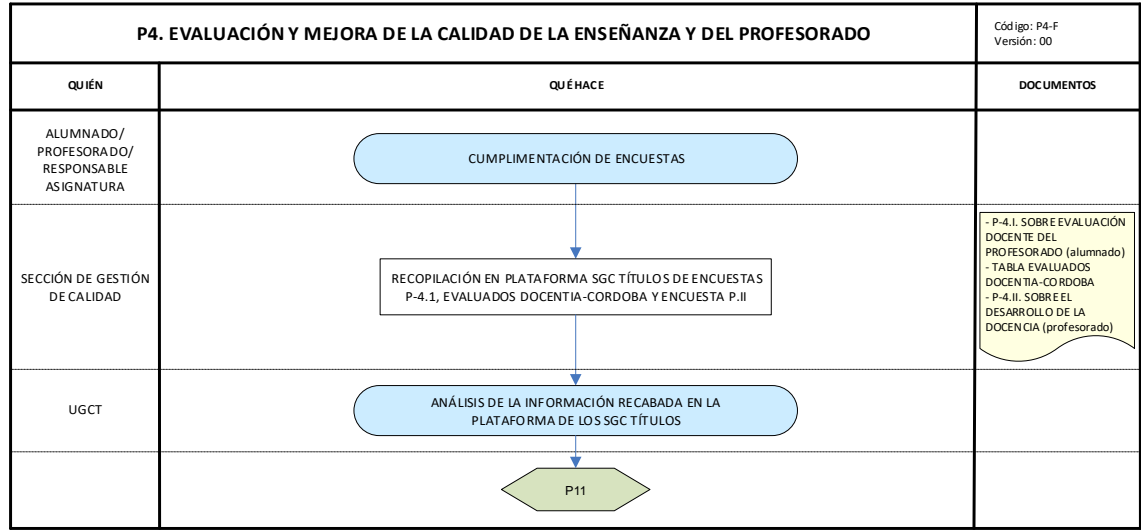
P4. EVALUACIÓN Y MEJORA DE LA CALIDAD DE LA ENSEÑANZA Y DEL PROFESORADO

Código: P4-F
Versión: 00

| QUIÉN | QUÉ HACE | DOCUMENTOS |
|---|---|---|
| ALUMNADO/ PROFESORADO/ RESPONSABLE ASIGNATURA | CUMPLIMENTACIÓN DE ENCUESTAS | |
| SECCIÓN DE GESTIÓN DE CALIDAD | RECOPILACIÓN EN PLATAFORMA SGC TÍTULOS DE ENCUESTAS P-4.1, EVALUADOS DOCENTIA-CORDOBA Y ENCUESTA P.II | - P-4.I. SOBRE EVALUACIÓN DOCENTE DEL PROFESORADO (alumnado) - TABLA EVALUADOS DOCENTIA-CORDOBA - P-4.II. SOBRE EL DESARROLLO DE LA DOCENCIA (profesorado) |
| UGCT | ANÁLISIS DE LA INFORMACIÓN RECABADA EN LA PLATAFORMA DE LOS SGC TÍTULOS | |
| | P11 | |